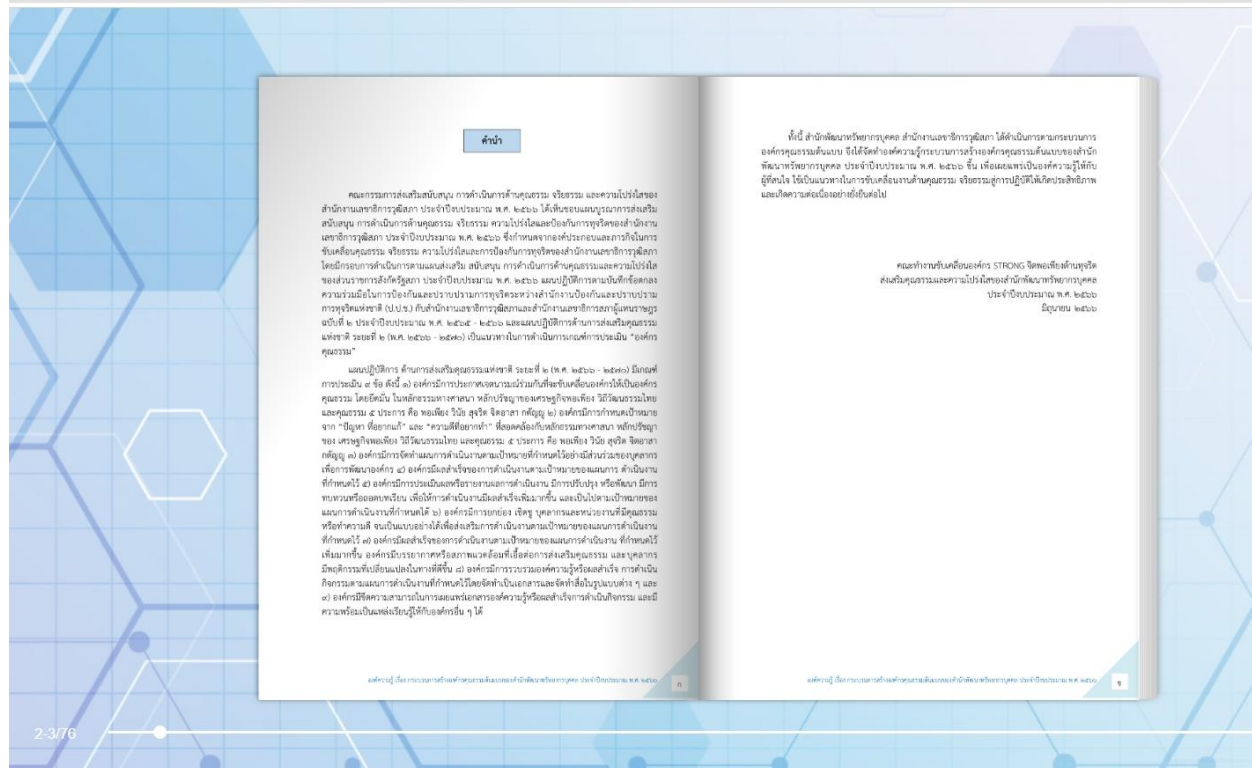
คำนำ

คณะกรรมการส่งเสริมสนับสนุน การดำเนินการด้านคุณธรรม จริยธรรม และความโปร่งใสของสำนักงานเลขาธิการวุฒิสภา ประจำปีงบประมาณ พ.ศ. ๒๕๖๖ ได้เห็นชอบแผนบูรณาการส่งเสริมสนับสนุน การดำเนินการด้านคุณธรรม จริยธรรม ความโปร่งใสและป้องกันการทุจริตของสำนักงานเลขาธิการวุฒิสภา ประจำปีงบประมาณ พ.ศ. ๒๕๖๖ ซึ่งกำหนดจากองค์ประกอบและภารกิจในการขับเคลื่อนคุณธรรม จริยธรรม ความโปร่งใสและการป้องกันการทุจริตของสำนักงานเลขาธิการวุฒิสภา โดยมีกรอบการดำเนินการตามแผนส่งเสริม สนับสนุน การดำเนินการด้านคุณธรรมและความโปร่งใสของส่วนราชการสังกัดรัฐสภา ประจำปีงบประมาณ พ.ศ. ๒๕๖๖ แผนปฏิบัติการตามบันทึกข้อตกลงความร่วมมือในการป้องกันและปราบปรามการทุจริตระหว่างสำนักงานป้องกันและปราบปรามการทุจริตแห่งชาติ (ป.ป.ช.) กับสำนักงานเลขาธิการวุฒิสภาและสำนักงานเลขาธิการสภาผู้แทนราษฎร ฉบับที่ ๒ ประจำปีงบประมาณ พ.ศ. ๒๕๖๕ - ๒๕๖๖ และแผนปฏิบัติการด้านการส่งเสริมคุณธรรมแห่งชาติ ระยะที่ ๒ (พ.ศ. ๒๕๖๖ - ๒๕๗๐) เป็นแนวทางในการดำเนินการเกณฑ์การประเมิน "องค์กรคุณธรรม"

แผนปฏิบัติการ ด้านการส่งเสริมคุณธรรมแห่งชาติ ระยะที่ ๒ (พ.ศ. ๒๕๖๖ - ๒๕๗๐) มีเกณฑ์การประเมิน ๙ ข้อ ดังนี้ ๑) องค์กรมีการประกาศเจตนารมณ์ร่วมกันที่จะขับเคลื่อนองค์กรให้เป็นองค์กรคุณธรรม โดยยึดมั่น ในหลักธรรมทางศาสนา หลักปรัชญาของเศรษฐกิจพอเพียง วิถีวัฒนธรรมไทย และคุณธรรม ๕ ประการ คือ พอเพียง วินัย สุจริต จิตอาสา กตัญญู ๒) องค์กรมีการกำหนดเป้าหมายจาก "ปัญหา ที่อยากแก้" และ "ความดีที่อยากทำ" ที่สอดคล้องกับหลักธรรมทางศาสนา หลักปรัชญาของ เศรษฐกิจพอเพียง วิถีวัฒนธรรมไทย และคุณธรรม ๕ ประการ คือ พอเพียง วินัย สุจริต จิตอาสา กตัญญู ๓) องค์กรมีการจัดทำแผนการดำเนินงานตามเป้าหมายที่กำหนดไว้อย่างมีส่วนร่วมของบุคลากรเพื่อการพัฒนาองค์กร ๔) องค์กรมีผลสำเร็จของการดำเนินงานตามเป้าหมายของแผนการ ดำเนินงานที่กำหนดไว้ ๕) องค์กรมีการประเมินผลหรือรายงานผลการดำเนินงาน มีการปรับปรุง หรือพัฒนา มีการทบทวนหรือถอดบทเรียน เพื่อให้การดำเนินงานมีผลสำเร็จเพิ่มมากขึ้น และเป็นไปตามเป้าหมายของแผนการดำเนินงานที่กำหนดได้ ๖) องค์กรมีการยกย่อง เชิดชู บุคลากรและหน่วยงานที่มีคุณธรรม หรือทำความดี จนเป็นแบบอย่างได้เพื่อส่งเสริมการดำเนินงานตามเป้าหมายของแผนการดำเนินงานที่กำหนดไว้ ๗) องค์กรมีผลสำเร็จของการดำเนินงานตามเป้าหมายของแผนการดำเนินงาน ที่กำหนดไว้เพิ่มมากขึ้น องค์กรมีบรรยากาศหรือสภาพแวดล้อมที่เอื้อต่อการส่งเสริมคุณธรรม และบุคลากรมีพฤติกรรมที่เปลี่ยนแปลงในทางที่ดีขึ้น ๘) องค์กรมีการรวบรวมองค์ความรู้หรือผลสำเร็จ การดำเนินกิจกรรมตามแผนการดำเนินงานที่กำหนดไว้โดยจัดทำเป็นเอกสารและจัดทำสื่อในรูปแบบต่าง ๆ และ ๙) องค์กรมีขีดความสามารถในการเผยแพร่เอกสารองค์ความรู้หรือผลสำเร็จการดำเนินกิจกรรม และมีความพร้อมเป็นแหล่งเรียนรู้ให้กับองค์กรอื่น ๆ ได้

องค์ความรู้ เรื่อง กระบวนการสร้างองค์กรคุณธรรมต้นแบบของสำนักพัฒนาทรัพยากรบุคคล ประจำปีงบประมาณ พ.ศ. ๒๕๖๖ ก

ทั้งนี้ สำนักพัฒนาทรัพยากรบุคคล สำนักงานเลขาธิการวุฒิสภา ได้ดำเนินการตามกระบวนการองค์กรคุณธรรมต้นแบบ จึงได้จัดทำองค์ความรู้กระบวนการสร้างองค์กรคุณธรรมต้นแบบของสำนักพัฒนาทรัพยากรบุคคล ประจำปีงบประมาณ พ.ศ. ๒๕๖๖ ขึ้น เพื่อเผยแพร่เป็นองค์ความรู้ให้กับผู้ที่สนใจ ใช้เป็นแนวทางในการขับเคลื่อนงานด้านคุณธรรม จริยธรรมสู่การปฏิบัติให้เกิดประสิทธิภาพ และเกิดความต่อเนื่องอย่างยั่งยืนต่อไป

คณะทำงานขับเคลื่อนองค์กร STRONG จิตพอเพียงต้านทุจริต
ส่งเสริมคุณธรรมและความโปร่งใสของสำนักพัฒนาทรัพยากรบุคคล
ประจำปีงบประมาณ พ.ศ. ๒๕๖๖
มิถุนายน ๒๕๖๖

องค์ความรู้ เรื่อง กระบวนการสร้างองค์กรคุณธรรมต้นแบบของสำนักพัฒนาทรัพยากรบุคคล ประจำปีงบประมาณ พ.ศ. ๒๕๖๖ ข

2-3/76